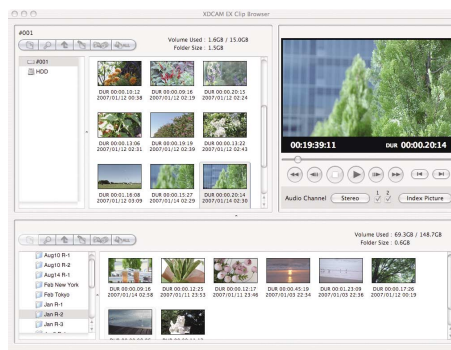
XDCAM EX Clip Browser

#001

Volume Used : 1.6GB / 15.0GB
Folder Size : 1.5GB

#001
HDD

DUR 00:00:10:12
2007/01/12 00:38

DUR 00:00:09:16
2007/01/12 02:19

DUR 00:00:20:15
2007/01/12 02:24

DUR 00:00:13:06
2007/01/12 02:31

DUR 00:00:19:19
2007/01/12 02:39

DUR 00:00:13:22
2007/01/12 02:43

DUR 00:01:16:08
2007/01/12 03:09

DUR 00:00:15:27
2007/01/14 02:19

DUR 00:00:20:14
2007/01/14 02:30

00:19:39:11

DUR 00:00:20:14

Audio Channel  Stereo  1 2  Index Picture

Volume Used : 69.3GB / 148.7GB
Folder Size : 0.6GB

Aug10 R-1
Aug10 R-2
Aug14 R-1
Feb New York
Feb Tokyo
Jan R-1
Jan R-2
Jan R-3

DUR 00:00:09:16
2007/01/14 02:58

DUR 00:00:12:25
2007/01/11 23:53

DUR 00:00:12:17
2007/01/11 23:46

DUR 00:00:45:19
2007/01/03 22:34

DUR 00:01:23:09
2007/01/03 22:54

DUR 00:00:17:26
2007/01/12 00:19